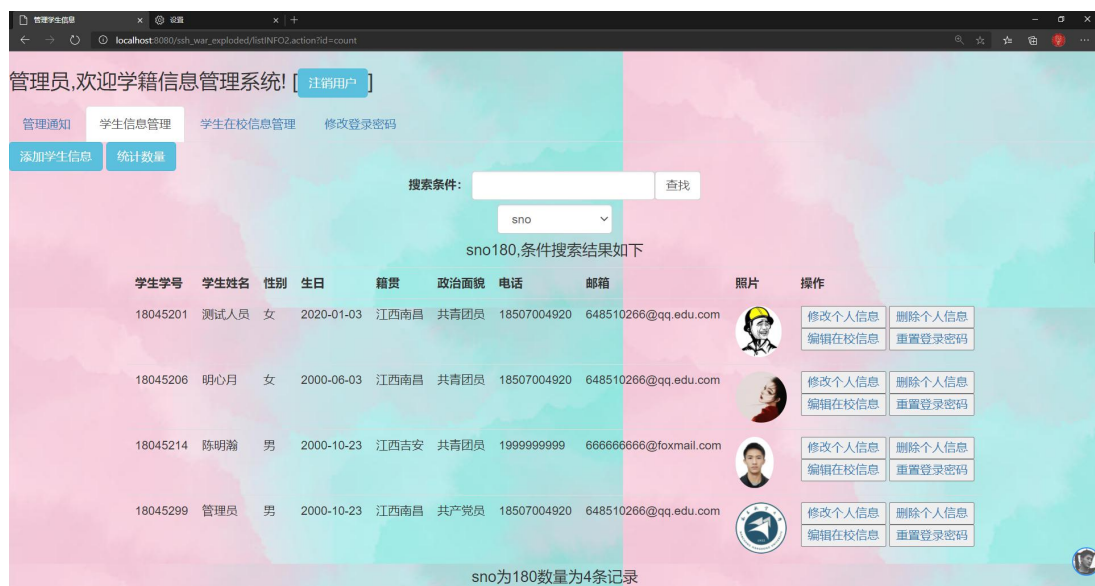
管理学生信息 × 设置 × +

localhost:8080/ssh_war_exploded/listINFO2.action?id=count

管理员,欢迎学籍信息管理系统! [注销用户]

管理通知 学生信息管理 学生在校信息管理 修改登录密码

添加学生信息 统计数量

搜索条件: 查找

sno

sno180,条件搜索结果如下

| 学生学号 | 学生姓名 | 性别 | 生日 | 籍贯 | 政治面貌 | 电话 | 邮箱 | 照片 | 操作 |
|---|---|---|---|---|---|---|---|---|---|
| 18045201 | 测试人员 | 女 | 2020-01-03 | 江西南昌 | 共青团员 | 18507004920 | 648510266@qq.edu.com | | 修改个人信息 删除个人信息 编辑在校信息 重置登录密码 |
| 18045206 | 明心月 | 女 | 2000-06-03 | 江西南昌 | 共青团员 | 18507004920 | 648510266@qq.edu.com | | 修改个人信息 删除个人信息 编辑在校信息 重置登录密码 |
| 18045214 | 陈明瀚 | 男 | 2000-10-23 | 江西吉安 | 共青团员 | 1999999999 | 666666666@foxmail.com | | 修改个人信息 删除个人信息 编辑在校信息 重置登录密码 |
| 18045299 | 管理员 | 男 | 2000-10-23 | 江西南昌 | 共产党员 | 18507004920 | 648510266@qq.edu.com | | 修改个人信息 删除个人信息 编辑在校信息 重置登录密码 |

sno为180数量为4条记录